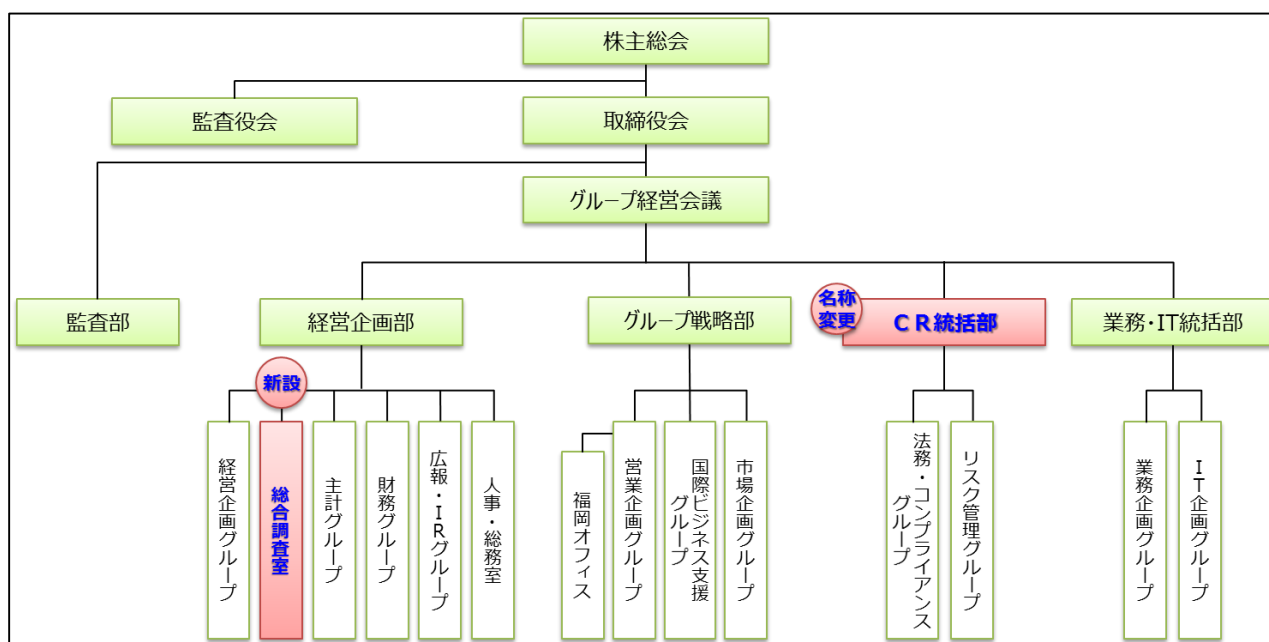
株主総会

監査役会

取締役会

グループ経営会議

監査部

経営企画部

グループ戦略部

名称変更

ＣＲ統括部

業務・IT統括部

新設

経営企画グループ

総合調査室

主計グループ

財務グループ

広報・ＩＲグループ

人事・総務室

福岡オフィス

営業企画グループ

国際ビジネス支援グループ

市場企画グループ

法務・コンプライアンスグループ

リスク管理グループ

業務企画グループ

ＩＴ企画グループ